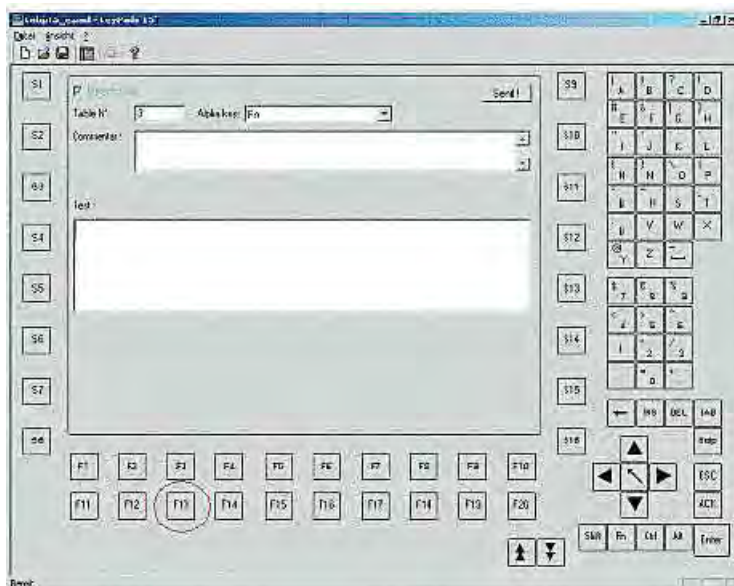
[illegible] - KeyPanel 1.0
Datei Ansicht ?

S1
S2
S3
S4
S5
S6
S7
S8

Table N°: 3
Alpha key: Fn
Send !
Commentar :
Text :

S9
S10
S11
S12
S13
S14
S15
S16

A B C D
E F G H
I J K L
M N O P
Q R S T
U V W X
Y Z

7 8 9
4 5 6
1 2 3
0

INS DEL TAB
Help
ESC
ACK
Shift Fn Ctrl Alt Enter

F1 F2 F3 F4 F5 F6 F7 F8 F9 F10
F11 F12 F13 F14 F15 F16 F17 F18 F19 F20

Bereit